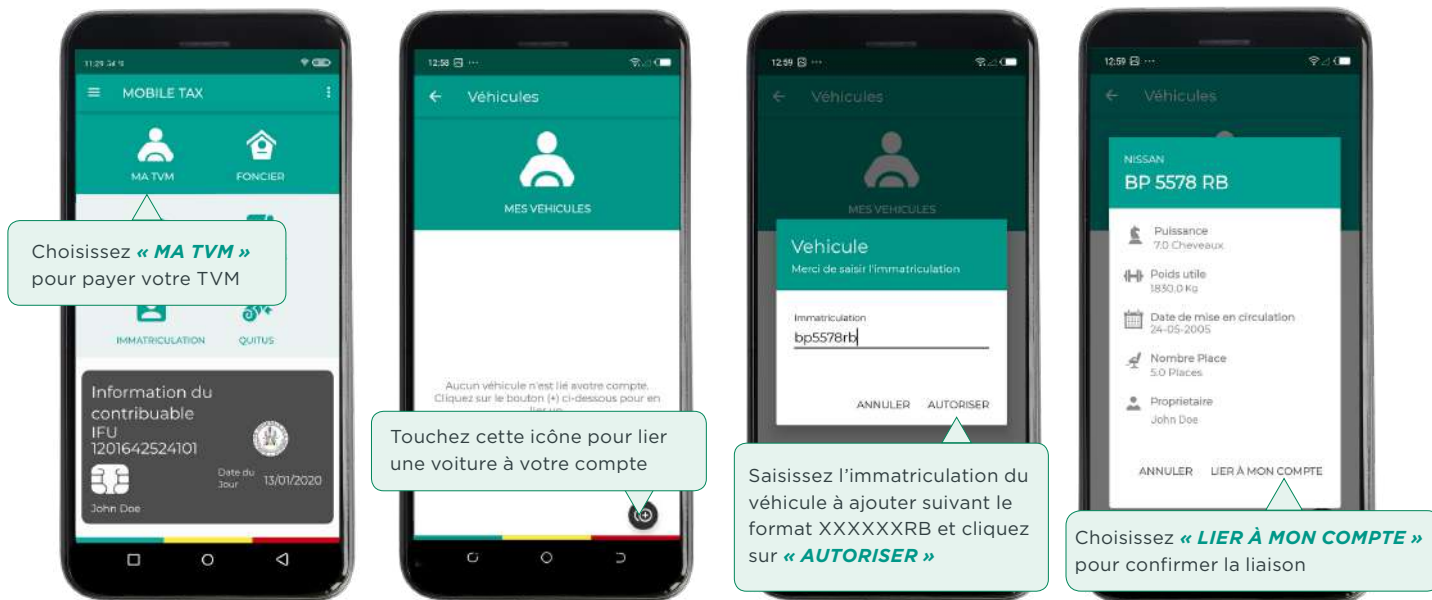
11:29 34 9

MOBILE TAX

MA TVM

FONCIER

Choisissez « MA TVM » pour payer votre TVM

IMMATRICULATION

QUITUS

Information du contribuable
IFU
1201642524101

Date du Jour 13/01/2020

John Doe

12:58

Véhicules

MES VEHICULES

Aucun véhicule n'est lié avotre compte. Cliquez sur le bouton (+) ci-dessous pour en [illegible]

Touchez cette icône pour lier une voiture à votre compte

12:59

Véhicules

MES VEHICULES

Vehicule
Merci de saisir l'immatriculation

Immatriculation
bp5578rb

ANNULER AUTORISER

Saisissez l'immatriculation du véhicule à ajouter suivant le format XXXXXXRB et cliquez sur « AUTORISER »

12:59

Véhicules

NISSAN
BP 5578 RB

Puissance
7.0 Cheveaux

Poids utile
1830.0 Kg

Date de mise en circulation
24-05-2005

Nombre Place
5.0 Places

Proprietaire
John Doe

ANNULER LIER À MON COMPTE

Choisissez « LIER À MON COMPTE » pour confirmer la liaison